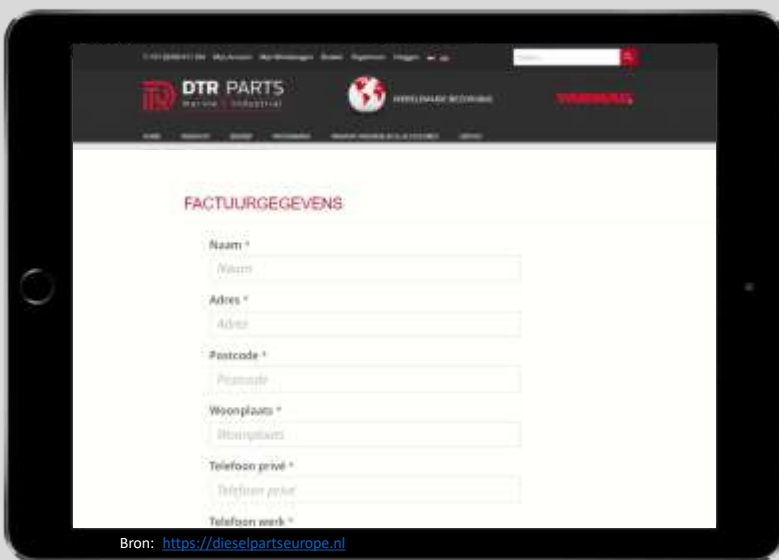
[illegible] Mijn Account Mijn Bestellingen Bestel Registreren Inloggen

Zoeken

DTR PARTS
Marine | Industrial

WERELDWIJDE BEZORGING

YANMAR

HOME PRODUCTEN ZOEKEN PROGRAMMA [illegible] CONTACT

FACTUURGEGEVENS

Naam *
Naam

Adres *
Adres

Postcode *
Postcode

Woonplaats *
Woonplaats

Telefoon privé *
Telefoon privé

Telefoon werk *

Bron: https://dieselpartseurope.nl